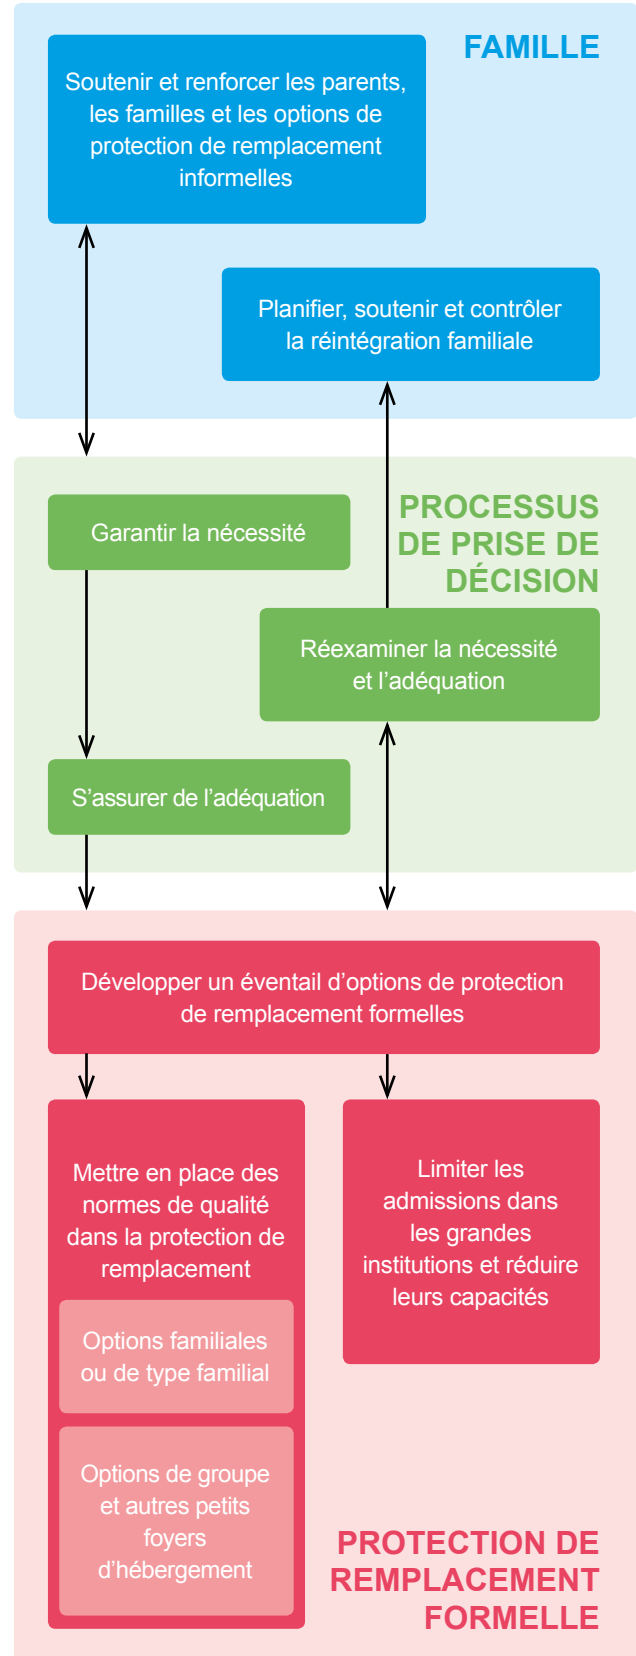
FAMILLE

Soutenir et renforcer les parents, les familles et les options de protection de remplacement informelles

Planifier, soutenir et contrôler la réintégration familiale

PROCESSUS DE PRISE DE DÉCISION

Garantir la nécessité

Réexaminer la nécessité et l'adéquation

S'assurer de l'adéquation

Développer un éventail d'options de protection de remplacement formelles

Mettre en place des normes de qualité dans la protection de remplacement

Options familiales ou de type familial

Options de groupe et autres petits foyers d'hébergement

Limiter les admissions dans les grandes institutions et réduire leurs capacités

PROTECTION DE REMPLACEMENT FORMELLE